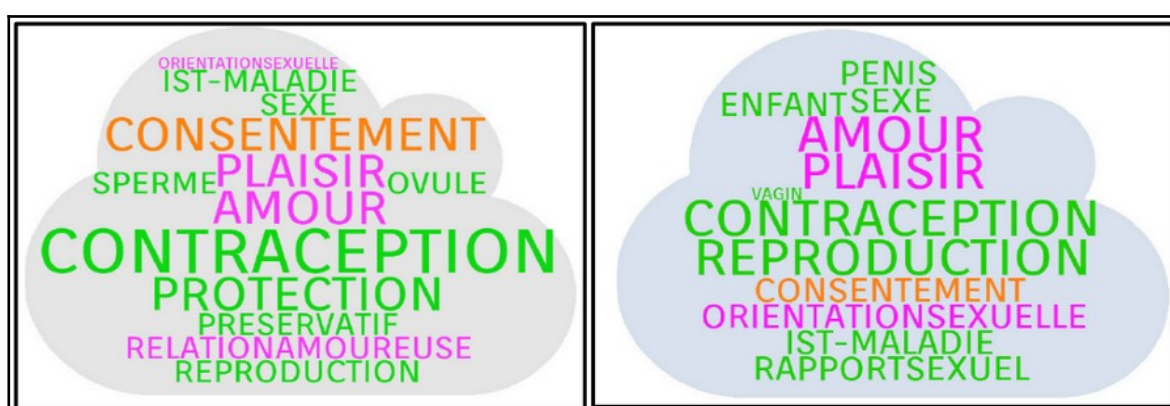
ORIENTATIONSEXUELLE
IST-MALADIE
SEXE
CONSENTEMENT
SPERME PLAISIR OVULE
AMOUR
CONTRACEPTION
PROTECTION
PRESERVATIF
RELATIONAMOUREUSE
REPRODUCTION

PENIS
ENFANT SEXE
AMOUR
PLAISIR
VAGIN
CONTRACEPTION
REPRODUCTION
CONSENTEMENT
ORIENTATIONSEXUELLE
IST-MALADIE
RAPPORTSEXUEL